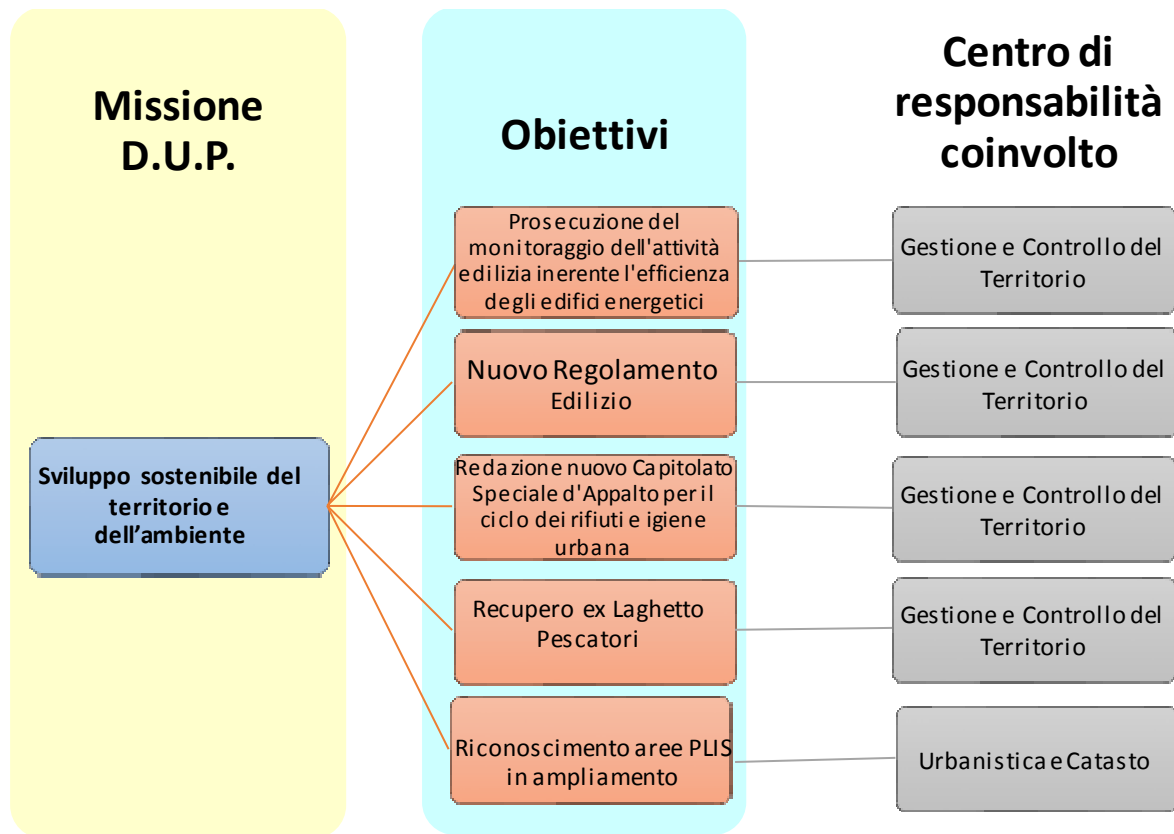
Missione D.U.P.

Obiettivi

Centro di responsabilità coinvolto

Sviluppo sostenibile del territorio e dell'ambiente

Prosecuzione del monitoraggio dell'attività edilizia inerente l'efficienza degli edifici energetici

Gestione e Controllo del Territorio

Nuovo Regolamento Edilizio

Gestione e Controllo del Territorio

Redazione nuovo Capitolato Speciale d'Appalto per il ciclo dei rifiuti e igiene urbana

Gestione e Controllo del Territorio

Recupero ex Laghetto Pescatori

Gestione e Controllo del Territorio

Riconoscimento aree PLIS in ampliamento

Urbanistica e Catasto